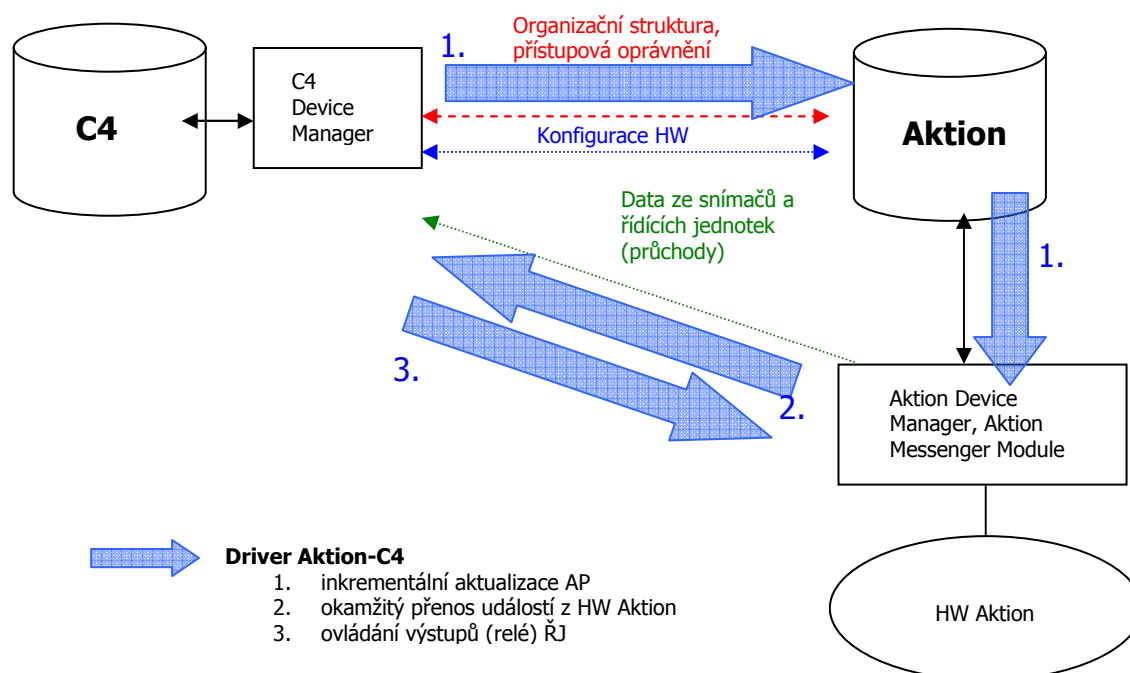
C4

C4
Device
Manager

1.

Organizační struktura,
přístupová oprávnění

Konfigurace HW

Aktion

Data ze snímačů a
řídících jednotek
(průchody)

1.

3.

2.

Aktion Device
Manager, Aktion
Messenger Module

HW Aktion

**Driver Aktion-C4**
1. inkrementální aktualizace AP
2. okamžitý přenos událostí z HW Aktion
3. ovládání výstupů (relé) ŘJ